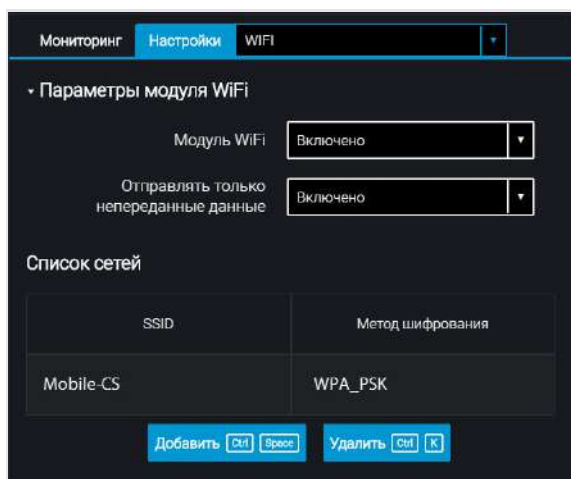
Мониторинг Настройки WIFI

• Параметры модуля WiFi

Модуль WiFi Включено

Отправлять только непереданные данные Включено

Список сетей

| SSID | Метод шифрования |
|---|---|
| Mobile-CS | WPA_PSK |

Добавить Ctrl Space Удалить Ctrl K